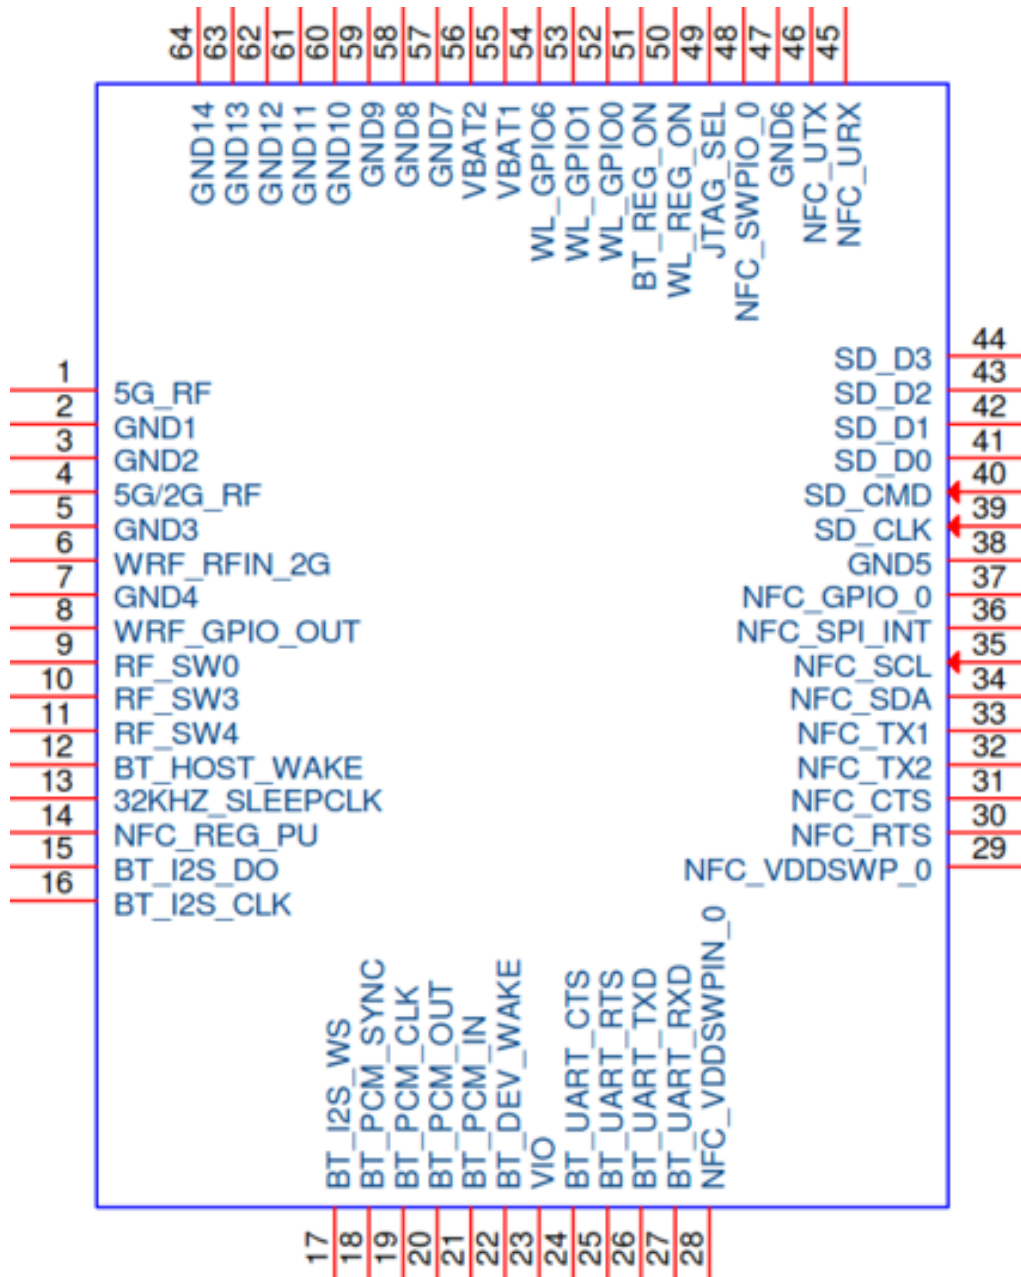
64 63 62 61 60 59 58 57 56 55 54 53 52 51 50 49 48 47 46 45

GND14 GND13 GND12 GND11 GND10 GND9 GND8 GND7 VBAT2 VBAT1 WL_GPIO6 WL_GPIO1 WL_GPIO0 BT_REG_ON WL_REG_ON JTAG_SEL NFC_SWPIO_0 GND6 NFC_UTX NFC_URX

1 5G_RF
2 GND1
3 GND2
4 5G/2G_RF
5 GND3
6 WRF_RFIN_2G
7 GND4
8 WRF_GPIO_OUT
9 RF_SW0
10 RF_SW3
11 RF_SW4
12 BT_HOST_WAKE
13 32KHZ_SLEEPCLK
14 NFC_REG_PU
15 BT_I2S_DO
16 BT_I2S_CLK

SD_D3 44
SD_D2 43
SD_D1 42
SD_D0 41
SD_CMD 40
SD_CLK 39
GND5 38
NFC_GPIO_0 37
NFC_SPI_INT 36
NFC_SCL 35
NFC_SDA 34
NFC_TX1 33
NFC_TX2 32
NFC_CTS 31
NFC_RTS 30
NFC_VDDSWP_0 29

BT_I2S_WS BT_PCM_SYNC BT_PCM_CLK BT_PCM_OUT BT_PCM_IN BT_DEV_WAKE VIO BT_UART_CTS BT_UART_RTS BT_UART_TXD BT_UART_RXD NFC_VDDSWPIN_0

17 18 19 20 21 22 23 24 25 26 27 28